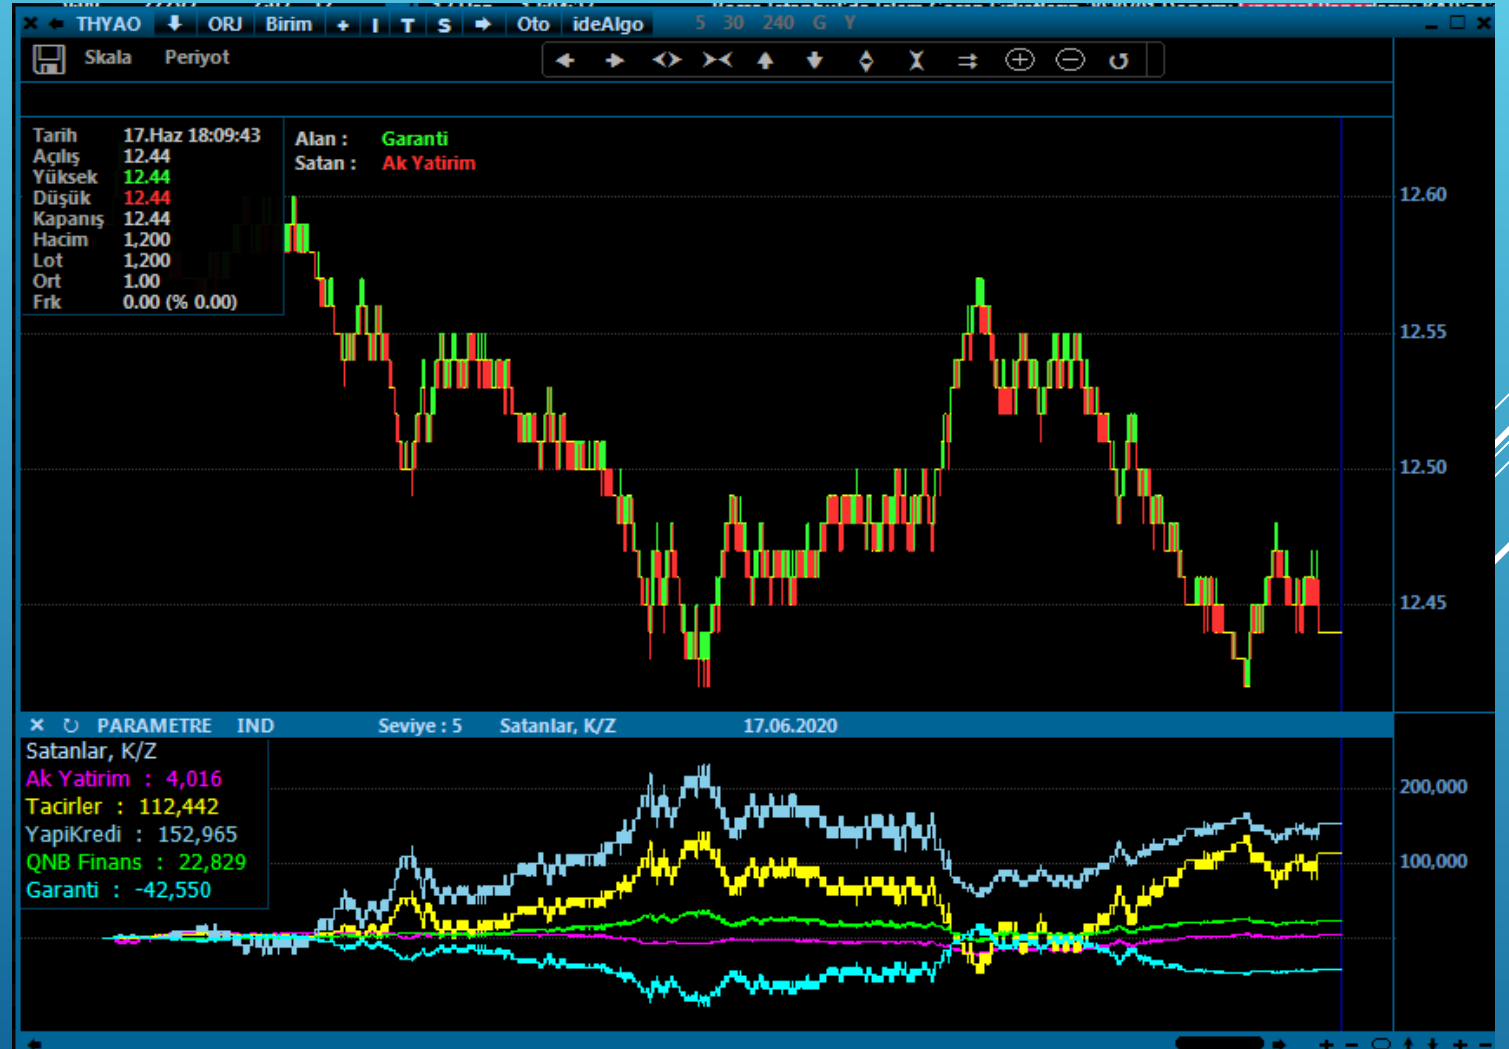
THYAO ORJ Birim + I T S Oto ideAlgo 5 30 240 G Y

Skala Periyot

| Tarih | 17.Haz 18:09:43 |
|---|---|
| Açılış | 12.44 |
| Yüksek | 12.44 |
| Düşük | 12.44 |
| Kapanış | 12.44 |
| Hacim | 1,200 |
| Lot | 1,200 |
| Ort | 1.00 |
| Frk | 0.00 (% 0.00) |

Alan : Garanti
Satan : Ak Yatirim

12.60
12.55
12.50
12.45

PARAMETRE IND Seviye : 5 Satanlar, K/Z 17.06.2020

Satanlar, K/Z
Ak Yatirim : 4,016
Tacirler : 112,442
YapiKredi : 152,965
QNB Finans : 22,829
Garanti : -42,550

200,000
100,000